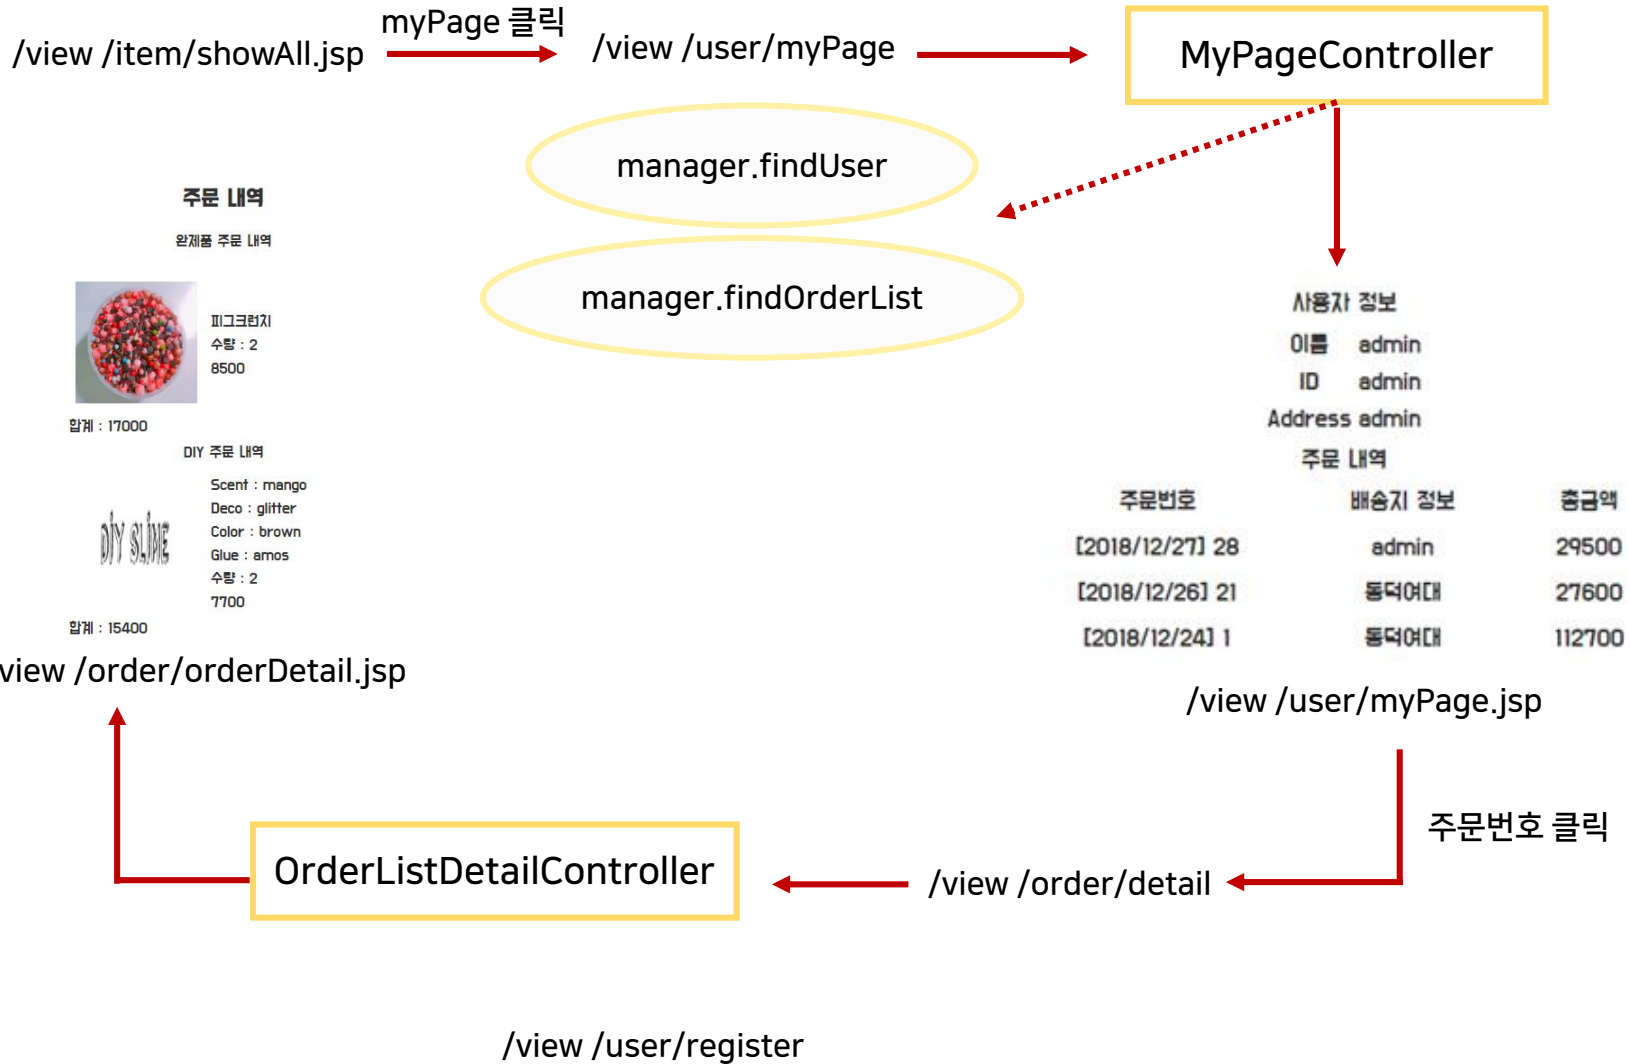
/view /item/showAll.jsp

myPage 클릭

/view /user/myPage

MyPageController

manager.findUser

manager.findOrderList

주문 내역

완제품 주문 내역

피그크런치
수량 : 2
8500

합계 : 17000

DIY 주문 내역

DIY SLIME

Scent : mango
Deco : glitter
Color : brown
Glue : amos
수량 : 2
7700

합계 : 15400

view /order/orderDetail.jsp

사용자 정보

이름 admin
ID admin
Address admin

주문 내역

| 주문번호 | 배송지 정보 | 총금액 |
|---|---|---|
| [2018/12/27] 28 | admin | 29500 |
| [2018/12/26] 21 | 동덕여대 | 27600 |
| [2018/12/24] 1 | 동덕여대 | 112700 |

/view /user/myPage.jsp

주문번호 클릭

OrderListDetailController

/view /order/detail

/view /user/register